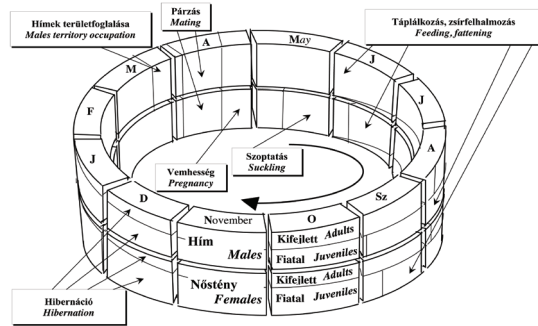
Hímek területfoglalása
Males territory occupation

Párzás
Mating

Táplálkozás, zsírfelhalmozás
Feeding, fattening

M
A
May
J
J
F
A
J
Sz
D
O
November

Vemhesség
Pregnancy

Szoptatás
Suckling

Hím
Males

Kifejlett Adults
Fiatal Juveniles

Nőstény
Females

Kifejlett Adults
Fiatal Juveniles

Hibernáció
Hibernation